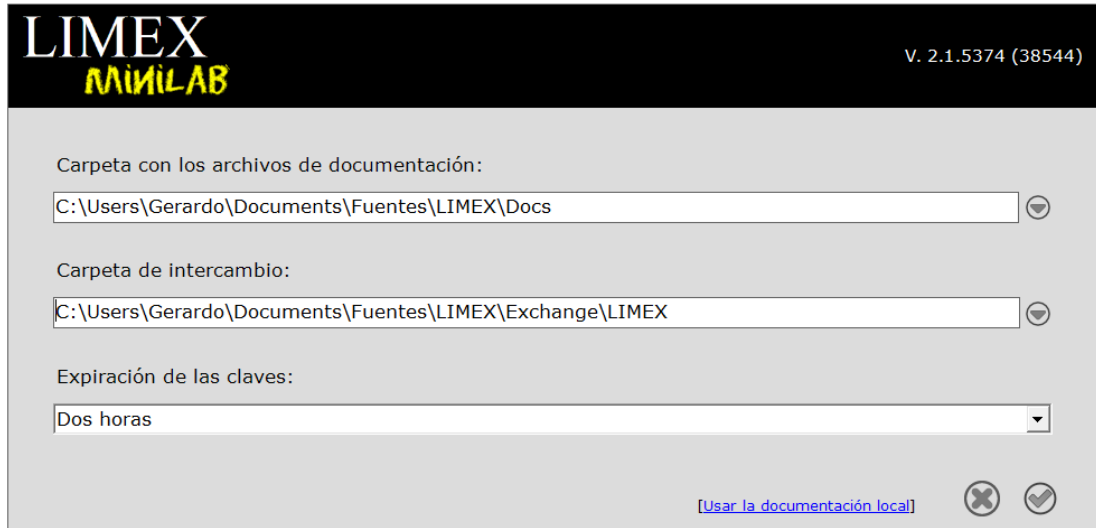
LIMEX
MINILAB

V. 2.1.5374 (38544)

Carpeta con los archivos de documentación:

C:\Users\Gerardo\Documents\Fuentes\LIMEX\Docs

Carpeta de intercambio:

C:\Users\Gerardo\Documents\Fuentes\LIMEX\Exchange\LIMEX

Expiración de las claves:

Dos horas

[Usar la documentación local]